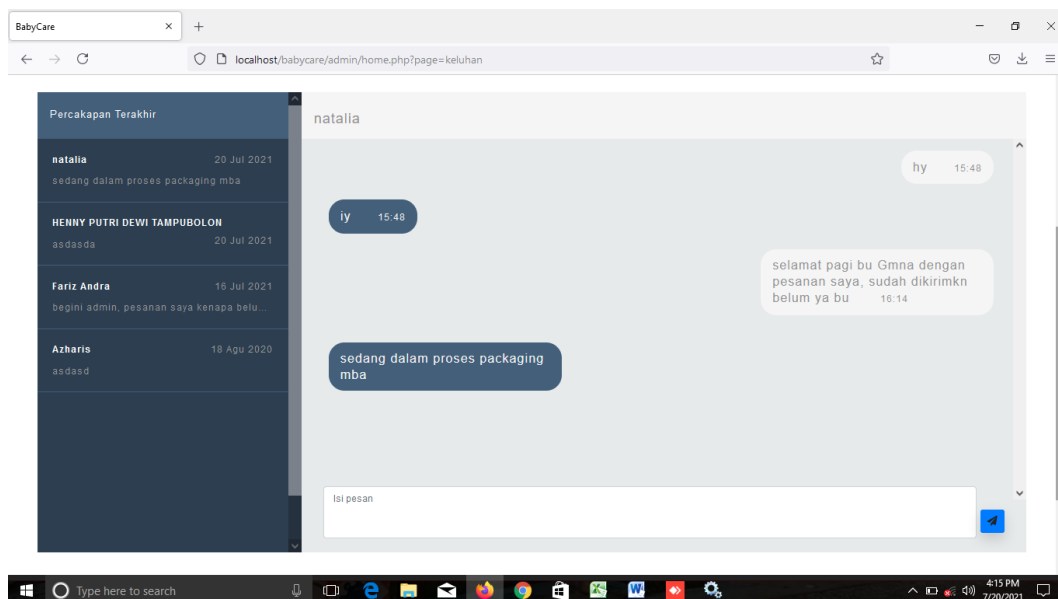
BabyCare ×

localhost/babycare/admin/home.php?page=keluhan

Percakapan Terakhir

natalia 20 Jul 2021
sedang dalam proses packaging mba

HENNY PUTRI DEWI TAMPUBOLON 20 Jul 2021
asdasda

Fariz Andra 16 Jul 2021
begini admin, pesanan saya kenapa belu...

Azharis 18 Agu 2020
asdasd

natalia

hy 15:48

iy 15:48

selamat pagi bu Gmna dengan pesanan saya, sudah dikirimkn belum ya bu 16:14

sedang dalam proses packaging mba

Isi pesan

Type here to search

4:15 PM
7/20/2021